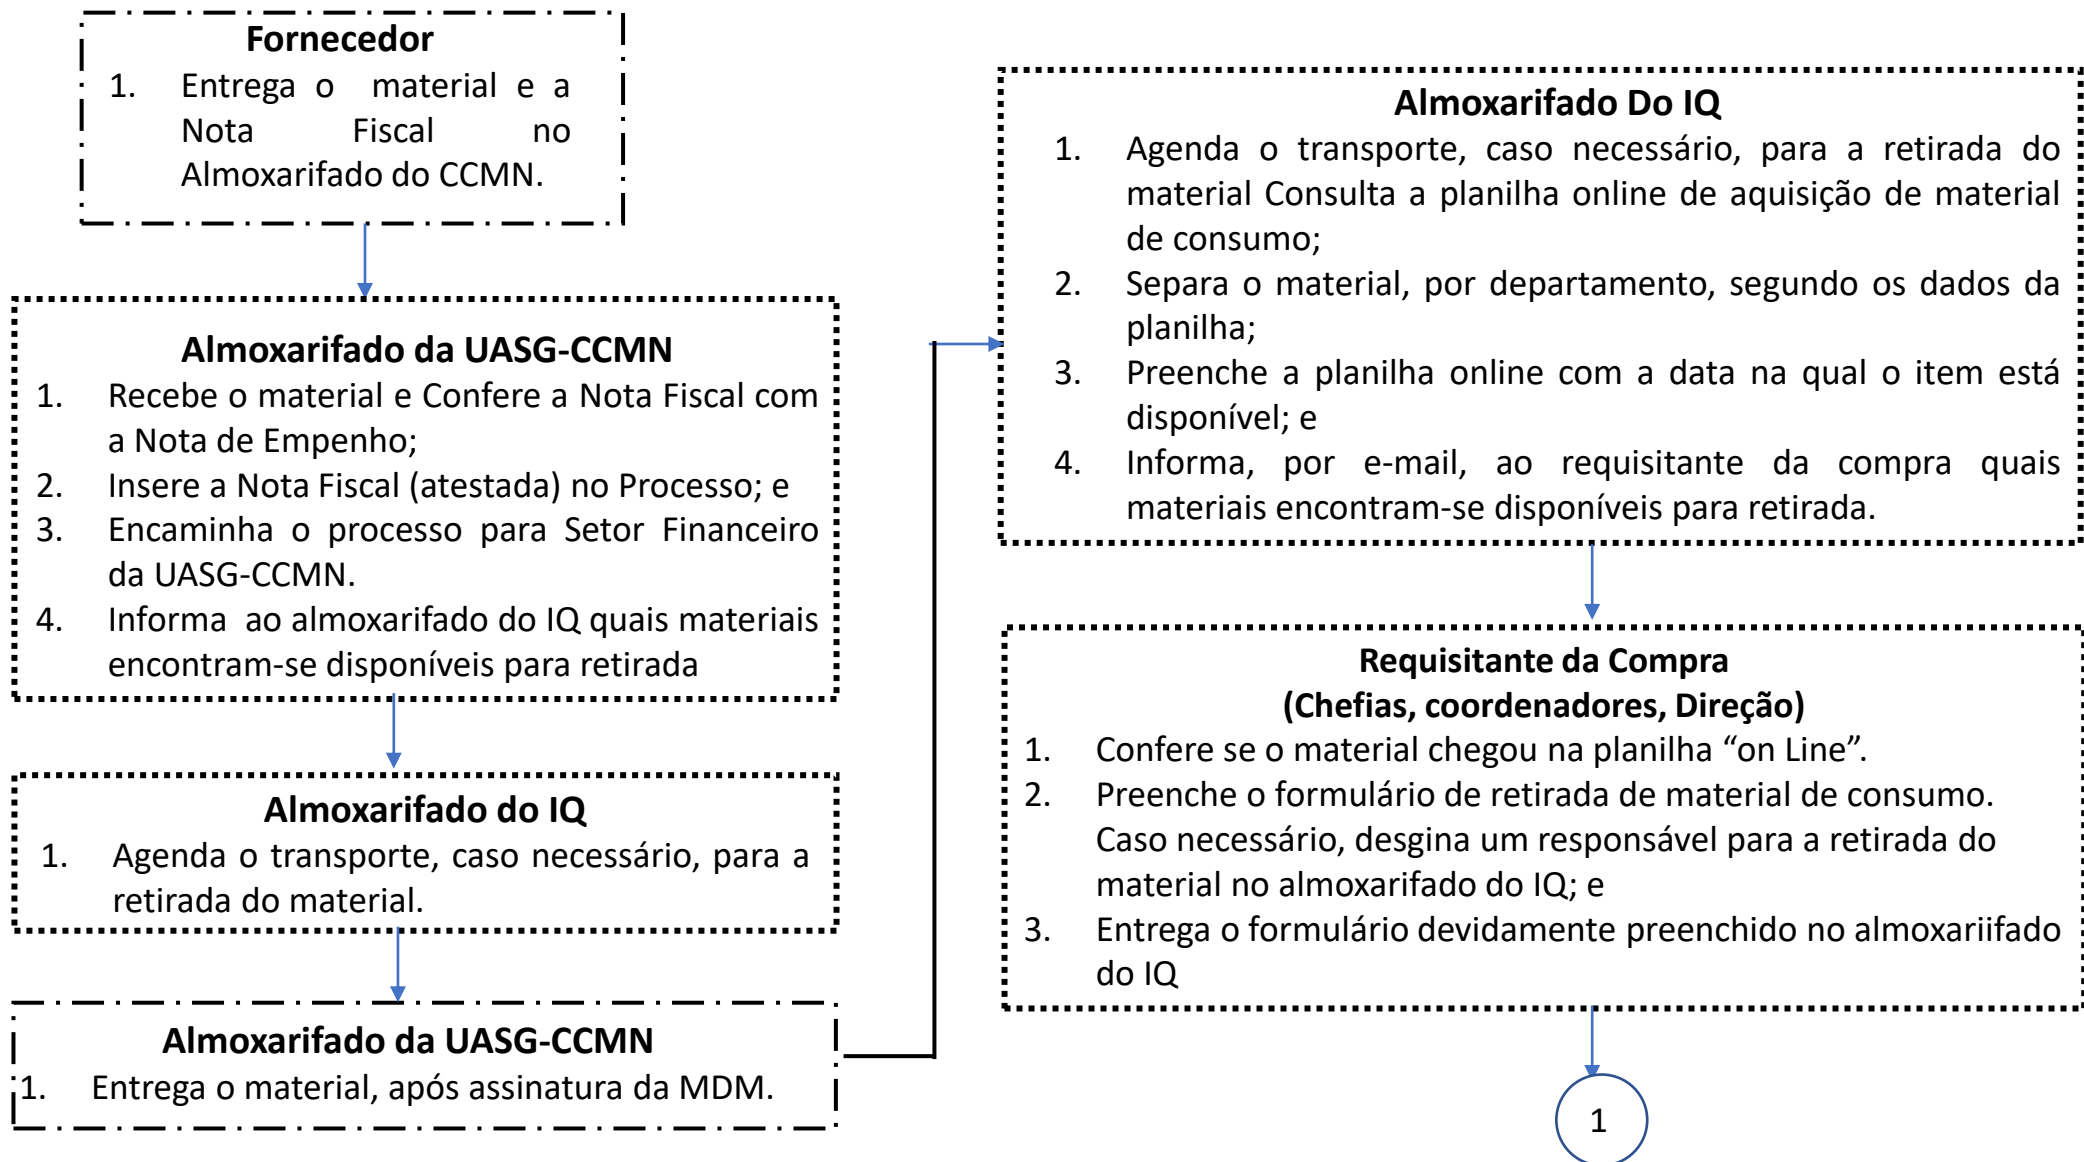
**Fornecedor**

1. Entrega o material e a Nota Fiscal no Almoxarifado do CCMN.

**Almoxarifado da UASG-CCMN**

1. Recebe o material e Confere a Nota Fiscal com a Nota de Empenho;
2. Insere a Nota Fiscal (atestada) no Processo; e
3. Encaminha o processo para Setor Financeiro da UASG-CCMN.
4. Informa ao almoxarifado do IQ quais materiais encontram-se disponíveis para retirada

**Almoxarifado do IQ**

1. Agenda o transporte, caso necessário, para a retirada do material.

**Almoxarifado da UASG-CCMN**

1. Entrega o material, após assinatura da MDM.

**Almoxarifado Do IQ**

1. Agenda o transporte, caso necessário, para a retirada do material Consulta a planilha online de aquisição de material de consumo;
2. Separa o material, por departamento, segundo os dados da planilha;
3. Preenche a planilha online com a data na qual o item está disponível; e
4. Informa, por e-mail, ao requisitante da compra quais materiais encontram-se disponíveis para retirada.

**Requisitante da Compra**
**(Chefias, coordenadores, Direção)**

1. Confere se o material chegou na planilha "on Line".
2. Preenche o formulário de retirada de material de consumo. Caso necessário, desgina um responsável para a retirada do material no almoxarifado do IQ; e
3. Entrega o formulário devidamente preenchido no almoxariifado do IQ

1